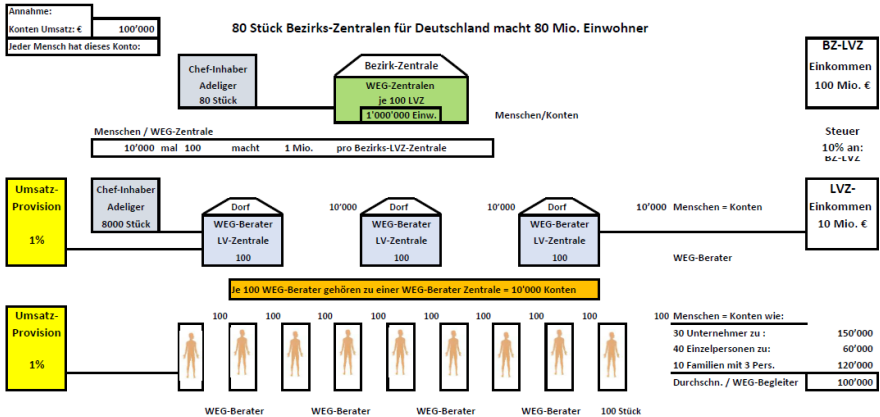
Annahme:
Konten Umsatz: € 100'000
Jeder Mensch hat dieses Konto:

80 Stück Bezirks-Zentralen für Deutschland macht 80 Mio. Einwohner

Chef-Inhaber
Adeliger
80 Stück

Bezirk-Zentrale
WEG-Zentralen
je 100 LVZ
1'000'000 Einw.

Menschen/Konten

BZ-LVZ
Einkommen
100 Mio. €

Menschen / WEG-Zentrale
10'000 mal 100 macht 1 Mio. pro Bezirks-LVZ-Zentrale

Steuer
10% an:
BZ-LVZ

Umsatz-
Provision
1%

Chef-Inhaber
Adeliger
8000 Stück

Dorf
WEG-Berater
LV-Zentrale
100

10'000

Dorf
WEG-Berater
LV-Zentrale
100

10'000

Dorf
WEG-Berater
LV-Zentrale
100

10'000 Menschen = Konten

LVZ-
Einkommen
10 Mio. €

WEG-Berater

Je 100 WEG-Berater gehören zu einer WEG-Berater Zentrale = 10'000 Konten

Umsatz-
Provision
1%

100 100 100 100 100 100 100 100

100 Menschen = Konten wie:
| | |
|---|---|
| 30 Unternehmer zu : | 150'000 |
| 40 Einzelpersonen zu: | 60'000 |
| 10 Familien mit 3 Pers. | 120'000 |
| Durchschn. / WEG-Begleiter | 100'000 |

WEG-Berater WEG-Berater WEG-Berater WEG-Berater 100 Stück